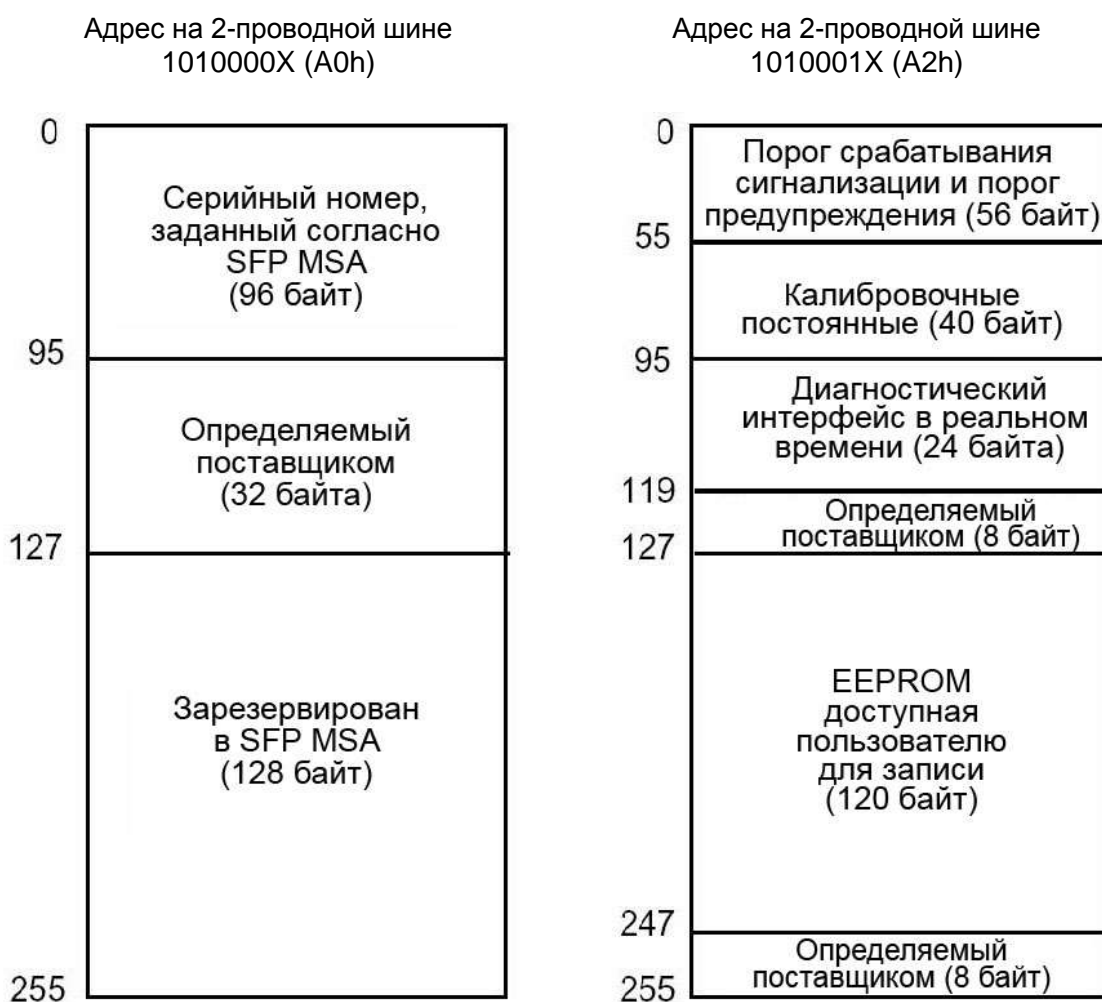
Адрес на 2-проводной шине
1010000X (A0h)

0

Серийный номер, заданный согласно SFP MSA (96 байт)

95

Определяемый поставщиком (32 байта)

127

Зарезервирован в SFP MSA (128 байт)

255

Адрес на 2-проводной шине
1010001X (A2h)

0

Порог срабатывания сигнализации и порог предупреждения (56 байт)

55

Калибровочные постоянные (40 байт)

95

Диагностический интерфейс в реальном времени (24 байта)

119

Определяемый поставщиком (8 байт)

127

EEPROM доступная пользователю для записи (120 байт)

247

Определяемый поставщиком (8 байт)

255